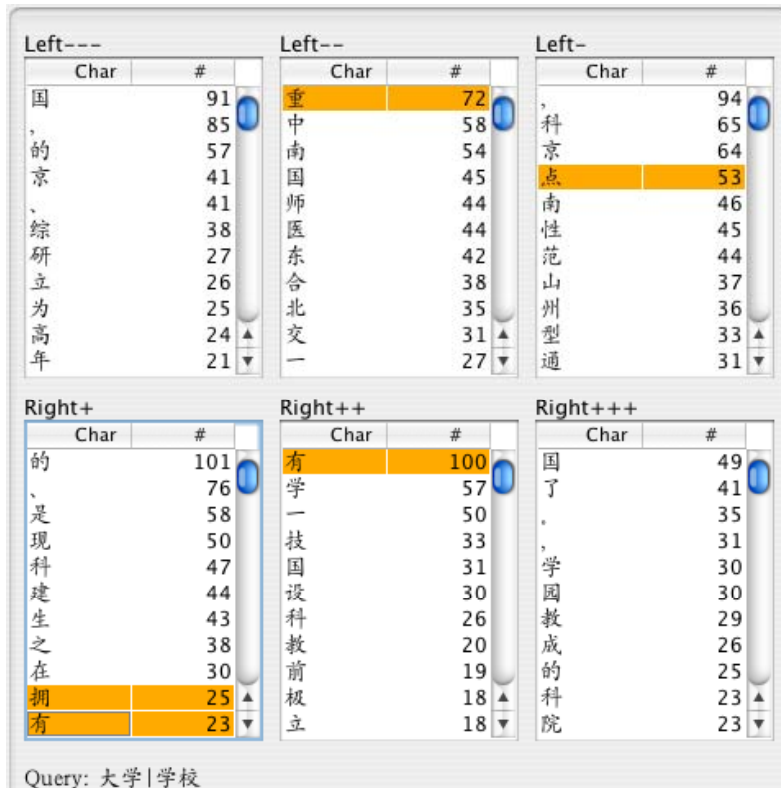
Left---

| Char | # |
|---|---|
| 国 | 91 |
| ， | 85 |
| 的 | 57 |
| 京 | 41 |
| 、 | 41 |
| 综 | 38 |
| 研 | 27 |
| 立 | 26 |
| 为 | 25 |
| 高 | 24 |
| 年 | 21 |

Left--

| Char | # |
|---|---|
| 重 | 72 |
| 中 | 58 |
| 南 | 54 |
| 国 | 45 |
| 师 | 44 |
| 医 | 44 |
| 东 | 42 |
| 合 | 38 |
| 北 | 35 |
| 交 | 31 |
| 一 | 27 |

Left-

| Char | # |
|---|---|
| ， | 94 |
| 科 | 65 |
| 京 | 64 |
| 点 | 53 |
| 南 | 46 |
| 性 | 45 |
| 范 | 44 |
| 山 | 37 |
| 州 | 36 |
| 型 | 33 |
| 通 | 31 |

Right+

| Char | # |
|---|---|
| 的 | 101 |
| 、 | 76 |
| 是 | 58 |
| 现 | 50 |
| 科 | 47 |
| 建 | 44 |
| 生 | 43 |
| 之 | 38 |
| 在 | 30 |
| 拥 | 25 |
| 有 | 23 |

Right++

| Char | # |
|---|---|
| 有 | 100 |
| 学 | 57 |
| 一 | 50 |
| 技 | 33 |
| 国 | 31 |
| 设 | 30 |
| 科 | 26 |
| 教 | 20 |
| 前 | 19 |
| 极 | 18 |
| 立 | 18 |

Right+++

| Char | # |
|---|---|
| 国 | 49 |
| 了 | 41 |
| 。 | 35 |
| ， | 31 |
| 学 | 30 |
| 园 | 30 |
| 教 | 29 |
| 成 | 26 |
| 的 | 25 |
| 科 | 23 |
| 院 | 23 |

Query: 大学|学校